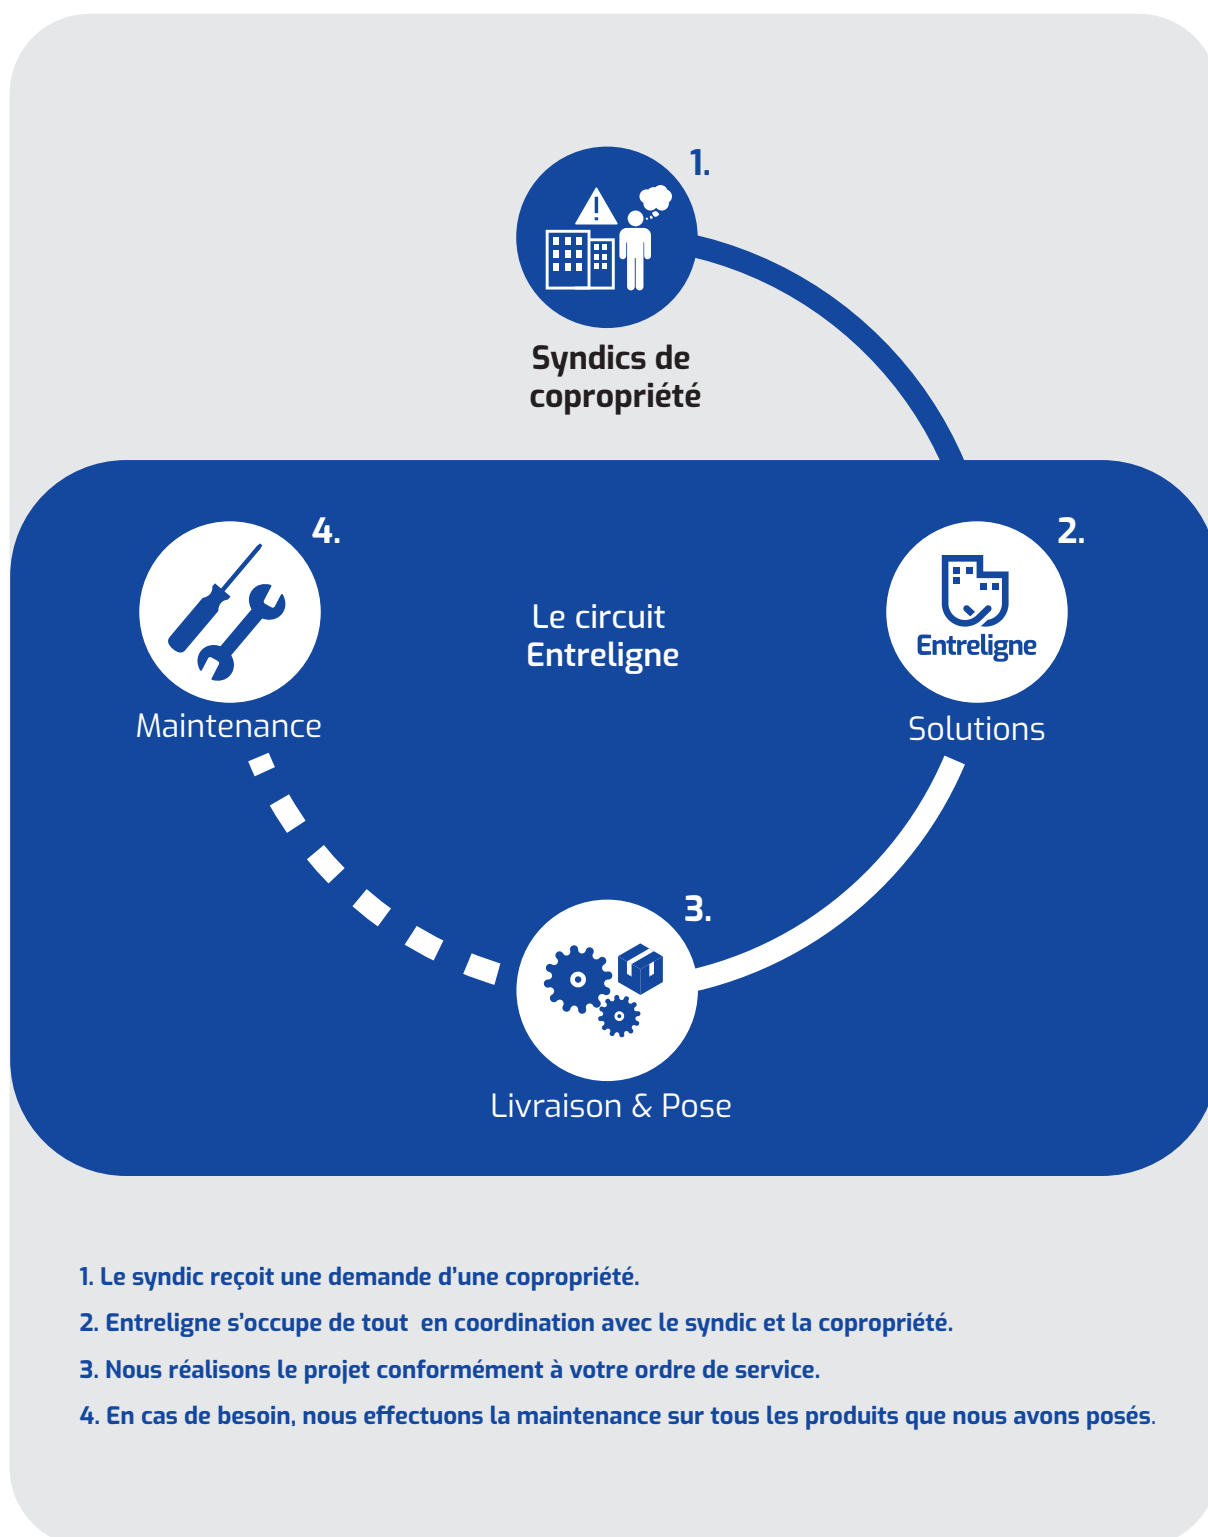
1.

Syndics de copropriété

4.

Le circuit Entreligne

2.

Entreligne

Maintenance

Solutions

3.

Livraison & Pose

1. Le syndic reçoit une demande d'une copropriété.

2. Entreligne s'occupe de tout en coordination avec le syndic et la copropriété.

3. Nous réalisons le projet conformément à votre ordre de service.

4. En cas de besoin, nous effectuons la maintenance sur tous les produits que nous avons posés.